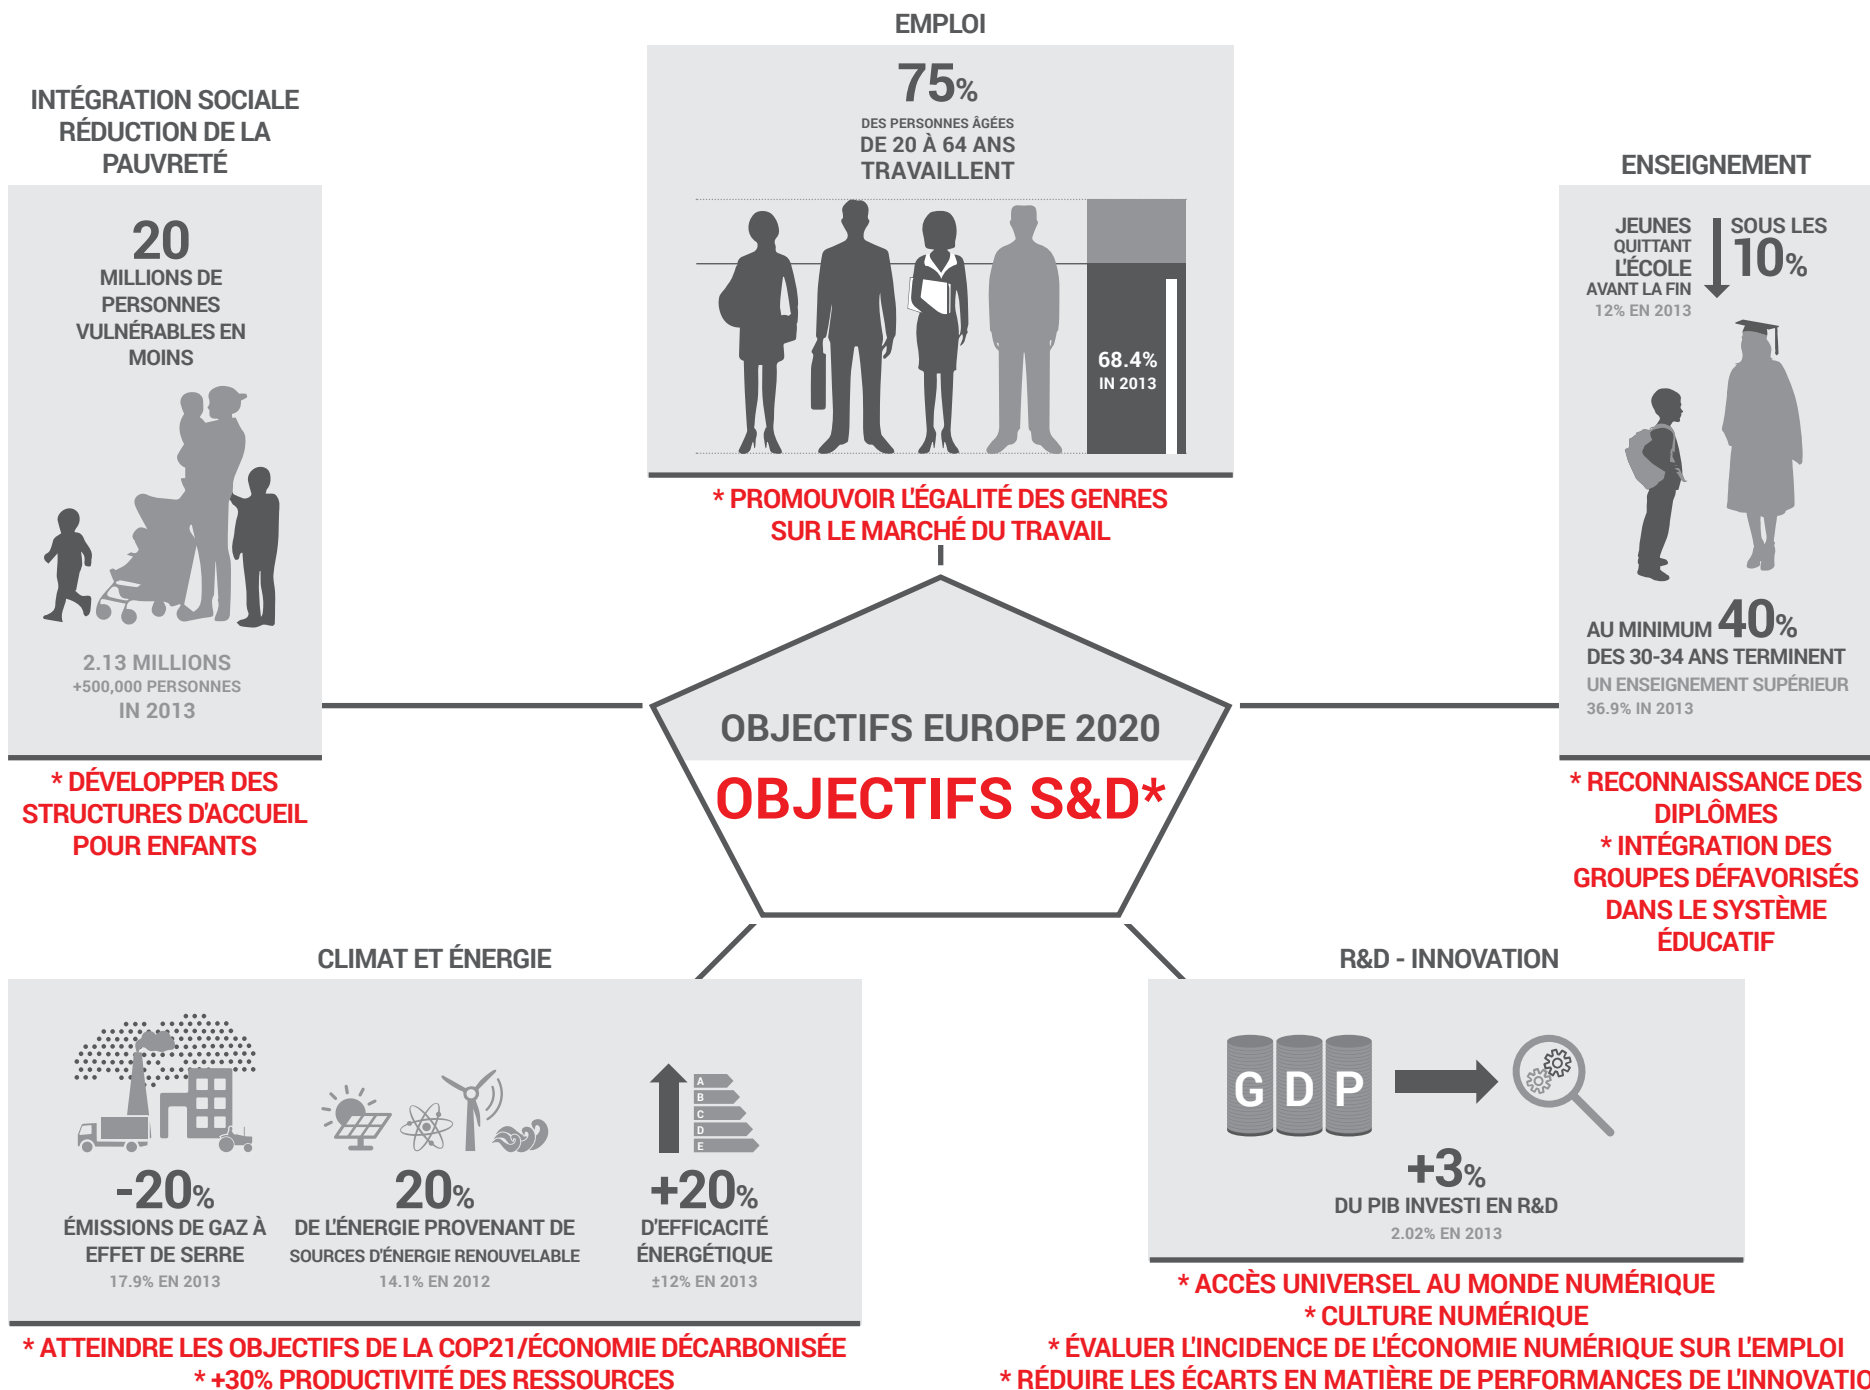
EMPLOI

75%
DES PERSONNES ÂGÉES DE 20 À 64 ANS TRAVAILLENT

68.4%
IN 2013

* PROMOUVOIR L'ÉGALITÉ DES GENRES SUR LE MARCHÉ DU TRAVAIL

INTÉGRATION SOCIALE RÉDUCTION DE LA PAUVRETÉ

20
MILLIONS DE PERSONNES VULNÉRABLES EN MOINS

2.13 MILLIONS
+500,000 PERSONNES
IN 2013

* DÉVELOPPER DES STRUCTURES D'ACCUEIL POUR ENFANTS

ENSEIGNEMENT

JEUNES QUITTANT L'ÉCOLE AVANT LA FIN
12% EN 2013
SOUS LES 10%

AU MINIMUM 40%
DES 30-34 ANS TERMINENT
UN ENSEIGNEMENT SUPÉRIEUR
36.9% IN 2013

* RECONNAISSANCE DES DIPLÔMES
* INTÉGRATION DES GROUPES DÉFAVORISÉS DANS LE SYSTÈME ÉDUCATIF

OBJECTIFS EUROPE 2020
OBJECTIFS S&D*

CLIMAT ET ÉNERGIE

-20%
ÉMISSIONS DE GAZ À EFFET DE SERRE
17.9% EN 2013

20%
DE L'ÉNERGIE PROVENANT DE SOURCES D'ÉNERGIE RENOUVELABLE
14.1% EN 2012

A
B
C
D
E

+20%
D'EFFICACITÉ ÉNERGÉTIQUE
±12% EN 2013

* ATTEINDRE LES OBJECTIFS DE LA COP21/ÉCONOMIE DÉCARBONISÉE
* +30% PRODUCTIVITÉ DES RESSOURCES

R&D - INNOVATION

G D P

+3%
DU PIB INVESTI EN R&D
2.02% EN 2013

* ACCÈS UNIVERSEL AU MONDE NUMÉRIQUE
* CULTURE NUMÉRIQUE
* ÉVALUER L'INCIDENCE DE L'ÉCONOMIE NUMÉRIQUE SUR L'EMPLOI
* RÉDUIRE LES ÉCARTS EN MATIÈRE DE PERFORMANCES DE L'INNOVATI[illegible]